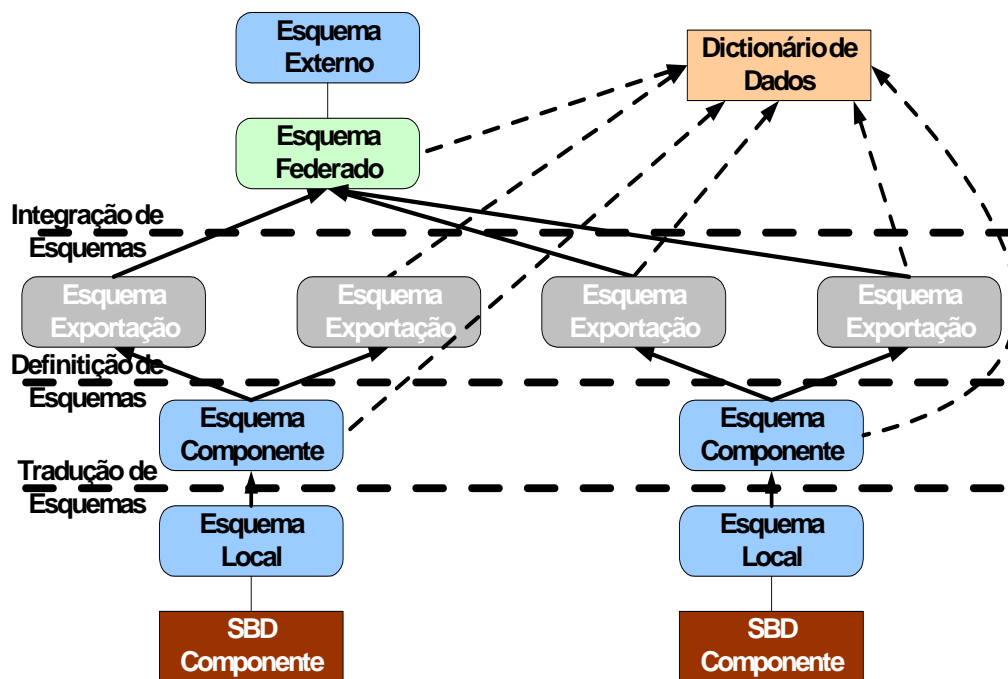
Esquema Externo

Dictionário de Dados

Esquema Federado

Integração de Esquemas

Esquema Exportação

Esquema Exportação

Esquema Exportação

Esquema Exportação

Definitição de Esquemas

Esquema Componente

Esquema Componente

Tradução de Esquemas

Esquema Local

Esquema Local

SBD Componente

SBD Componente